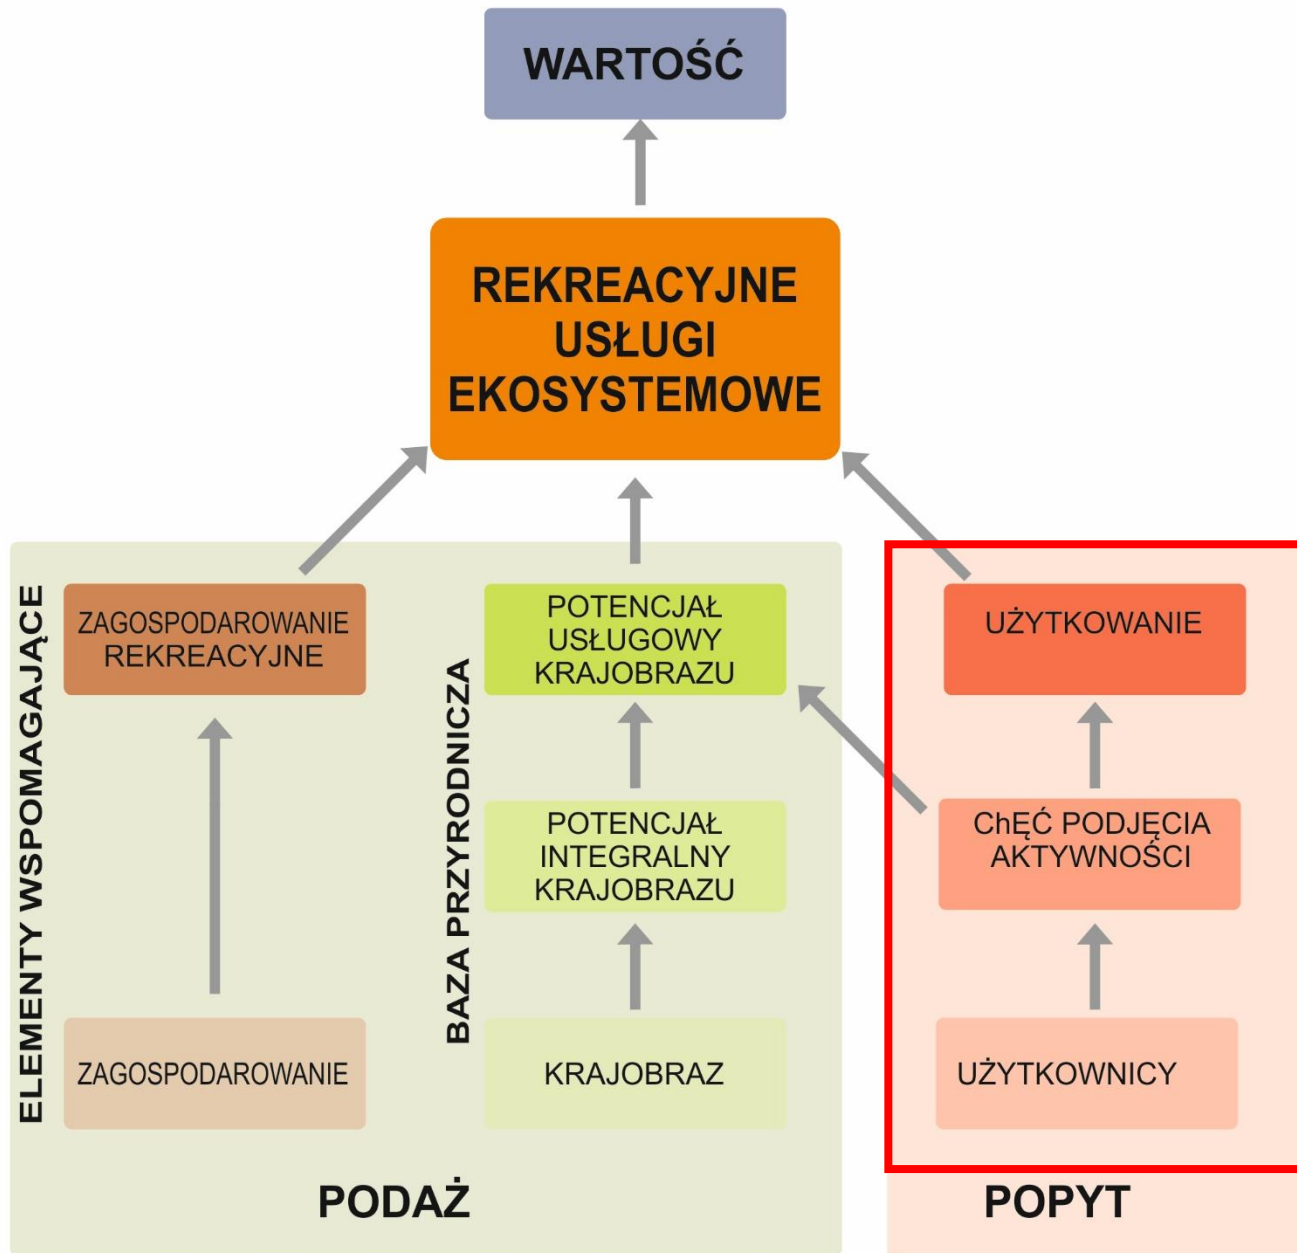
WARTOŚĆ

REKREACYJNE USŁUGI EKOSYSTEMOWE

ELEMENTY WSPOMAGAJĄCE

ZAGOSPODAROWANIE REKREACYJNE

ZAGOSPODAROWANIE

BAZA PRZYRODNICZA

POTENCJAŁ USŁUGOWY KRAJOBRAZU

POTENCJAŁ INTEGRALNY KRAJOBRAZU

KRAJOBRAZ

UŻYTKOWANIE

ChĘĆ PODJĘCIA AKTYWNOŚCI

UŻYTKOWNICY

PODAŻ

POPYT